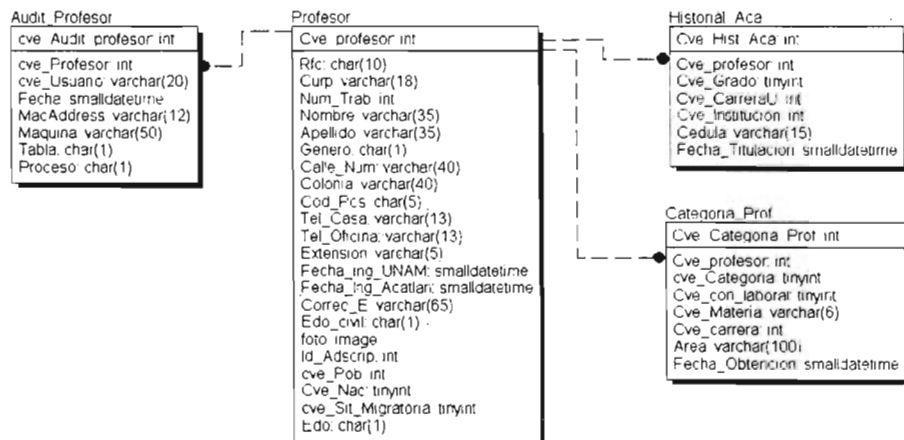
Audit_Profesor

cve_Audit_profesor int

cve_Profesor int
cve_Usuario varchar(20)
Fecha smalldatetime
MacAddress varchar(12)
Maquina varchar(50)
Tabla char(1)
Proceso char(1)

Profesor

Cve_profesor int

Rfc char(10)
Curp varchar(18)
Num_Trab int
Nombre varchar(35)
Apellido varchar(35)
Genero char(1)
Calle_Num varchar(40)
Colonia varchar(40)
Cod_Pos char(5)
Tel_Casa varchar(13)
Tel_Oficina varchar(13)
Extension varchar(5)
Fecha_Ing_UNAM smalldatetime
Fecha_Ing_Acatlan smalldatetime
Correo_E varchar(65)
Edo_civil char(1)
foto image
Id_Adscrip int
cve_Pob int
Cve_Nac tinyint
cve_Sit_Migratoria tinyint
Edo char(1)

Historial_Aca

Cve_Hist_Aca int

Cve_profesor int
Cve_Grado tinyint
Cve_CarreraU int
Cve_Institucion int
Cedula varchar(15)
Fecha_Titulacion smalldatetime

Categoria_Prof

Cve_Categoria_Prof int

Cve_profesor int
cve_Categoria tinyint
Cve_con_laborar tinyint
Cve_Materia varchar(6)
Cve_carrera int
Area varchar(100)
Fecha_Obtencion smalldatetime